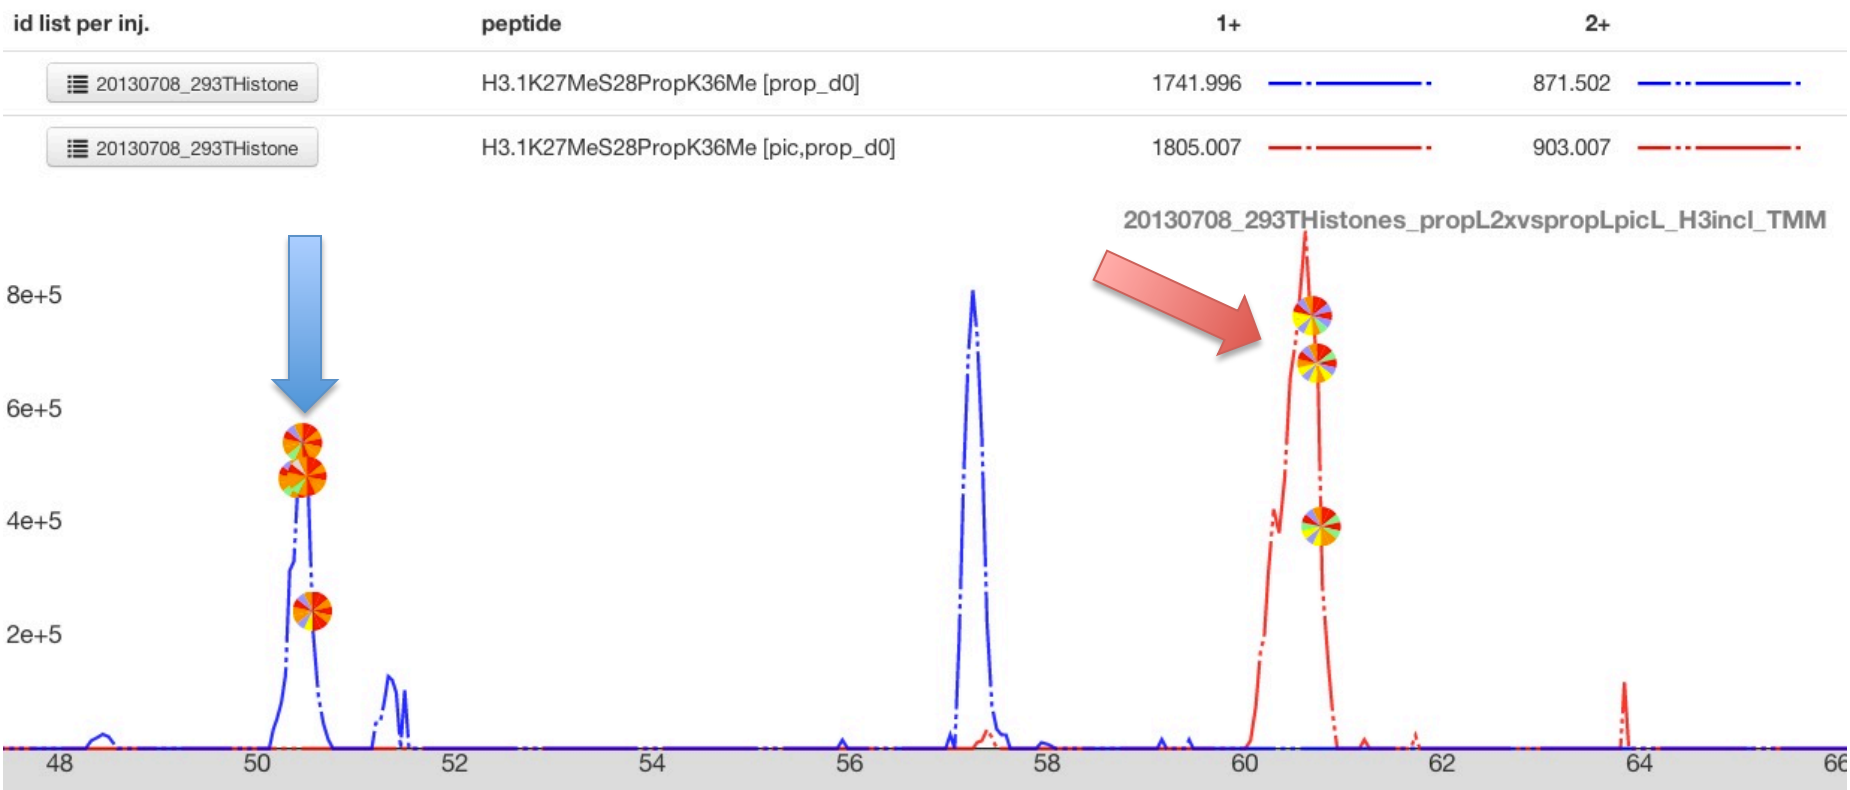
| id list per inj. | peptide | 1+ | 2+ |
|---|---|---|---|
| 20130708_293THistone | H3.1K27MeS28PropK36Me [prop_d0] | 1741.996 | 871.502 |
| 20130708_293THistone | H3.1K27MeS28PropK36Me [pic,prop_d0] | 1805.007 | 903.007 |

20130708_293THistones_propL2xvspropLpicL_H3incl_TMM

8e+5
6e+5
4e+5
2e+5

48 50 52 54 56 58 60 62 64 66